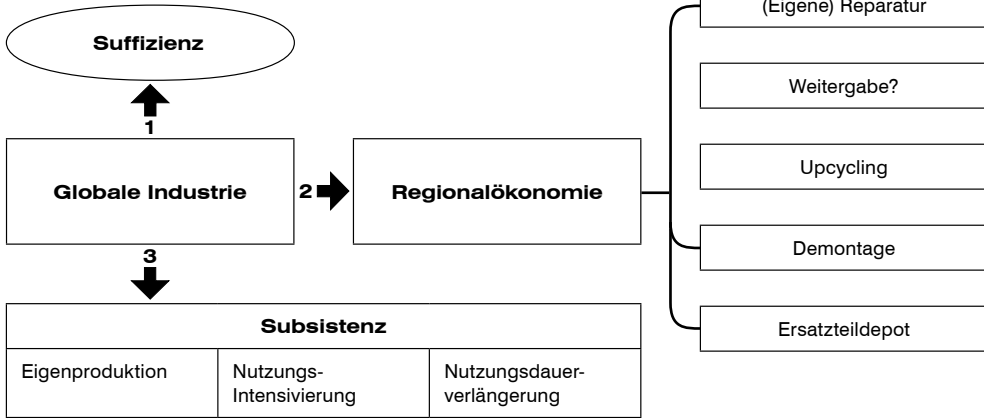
Suffizienz

1

Globale Industrie

2

Regionalökonomie

3

(Eigene) Reparatur

Weitergabe?

Upcycling

Demontage

Ersatzteildepot

| Subsistenz | | |
|---|---|---|
| Eigenproduktion | Nutzungs-Intensivierung | Nutzungsdauer-verlängerung |